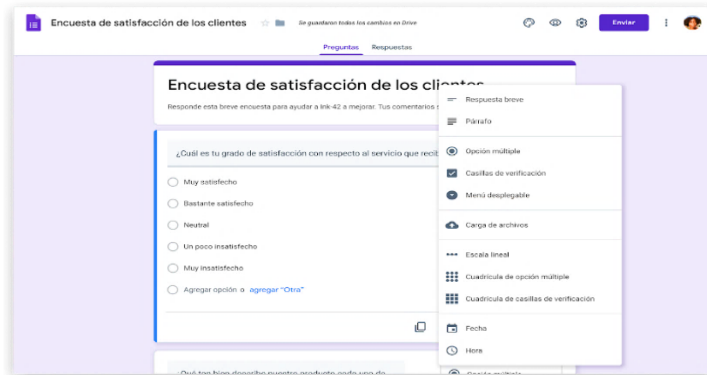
Encuesta de satisfacción de los clientes

Se guardaron todos los cambios en Drive

Enviar

Preguntas Respuestas

Encuesta de satisfacción de los clientes

Responde esta breve encuesta para ayudar a link-42 a mejorar. Tus comentarios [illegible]

¿Cuál es tu grado de satisfacción con respecto al servicio que recib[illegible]

Muy satisfecho

Bastante satisfecho

Neutral

Un poco insatisfecho

Muy insatisfecho

Agregar opción o agregar "Otra"

Respuesta breve

Párrafo

Opción múltiple

Casillas de verificación

Menú desplegable

Carga de archivos

Escala lineal

Cuadrícula de opción múltiple

Cuadrícula de casillas de verificación

Fecha

Hora

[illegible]

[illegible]